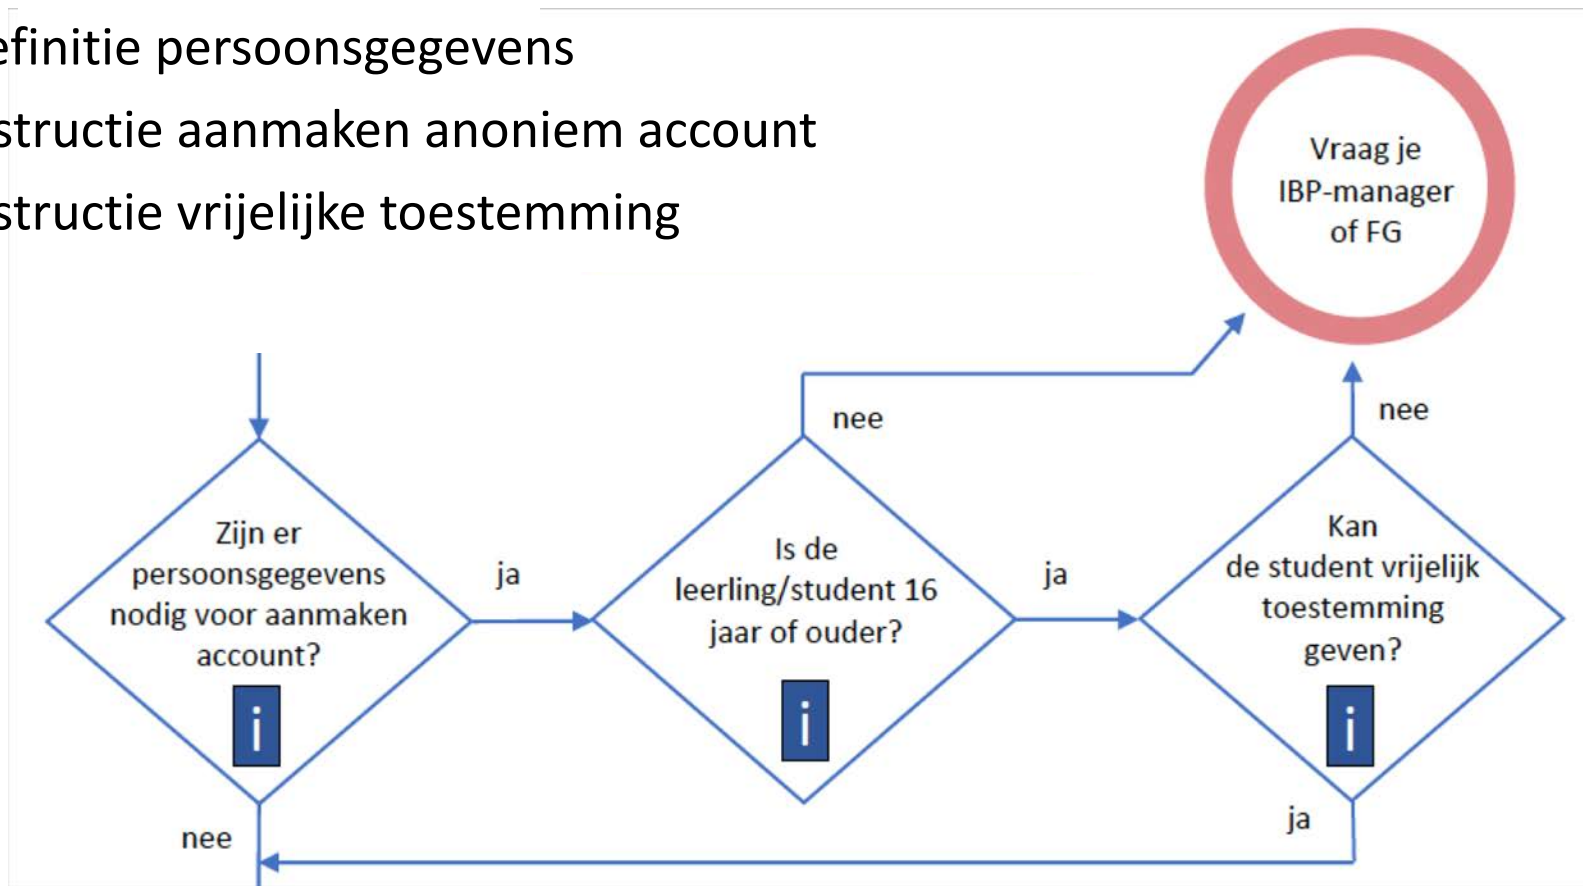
efinitie persoonsgegevens
structie aanmaken anoniem account
structie vrijelijke toestemming

Vraag je IBP-manager of FG

nee

nee

Zijn er persoonsgegevens nodig voor aanmaken account?

i

ja

Is de leerling/student 16 jaar of ouder?

i

ja

Kan de student vrijelijk toestemming geven?

i

nee

ja